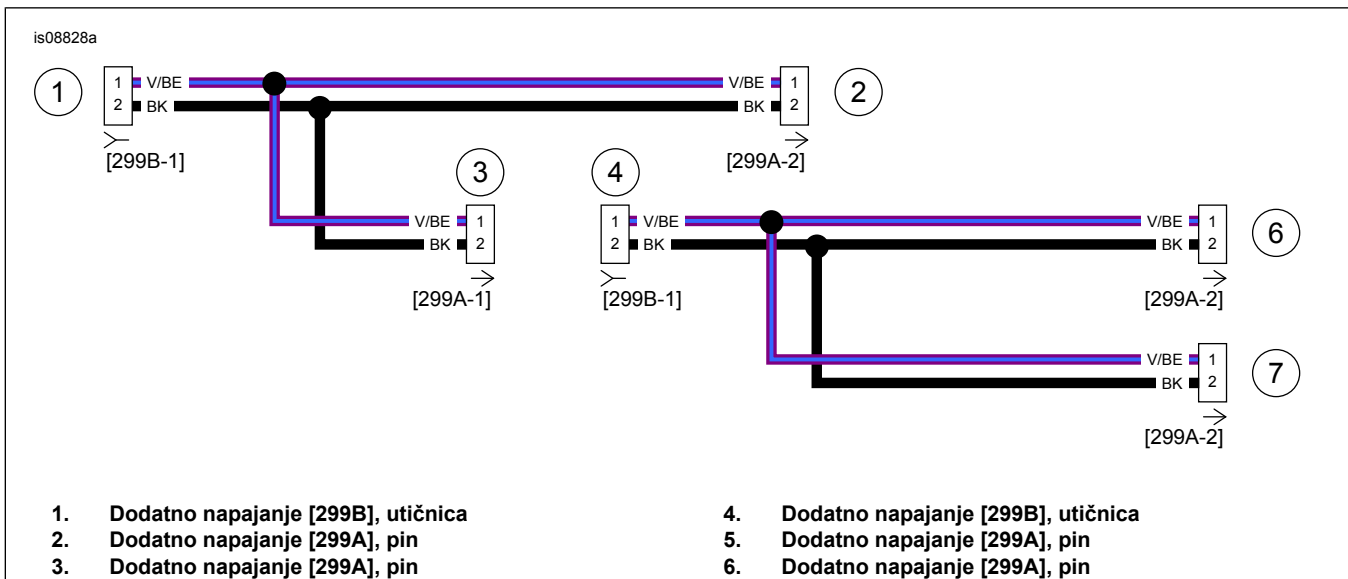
is08828a

1
1 V/BE
2 BK
[299B-1]

V/BE 1
BK 2
2
[299A-2]

3
V/BE 1
BK 2
[299A-1]

4
1 V/BE
2 BK
[299B-1]

V/BE 1
BK 2
6
[299A-2]

V/BE 1
BK 2
7
[299A-2]

1. Dodatno napajanje [299B], utičnica
2. Dodatno napajanje [299A], pin
3. Dodatno napajanje [299A], pin

4. Dodatno napajanje [299B], utičnica
5. Dodatno napajanje [299A], pin
6. Dodatno napajanje [299A], pin